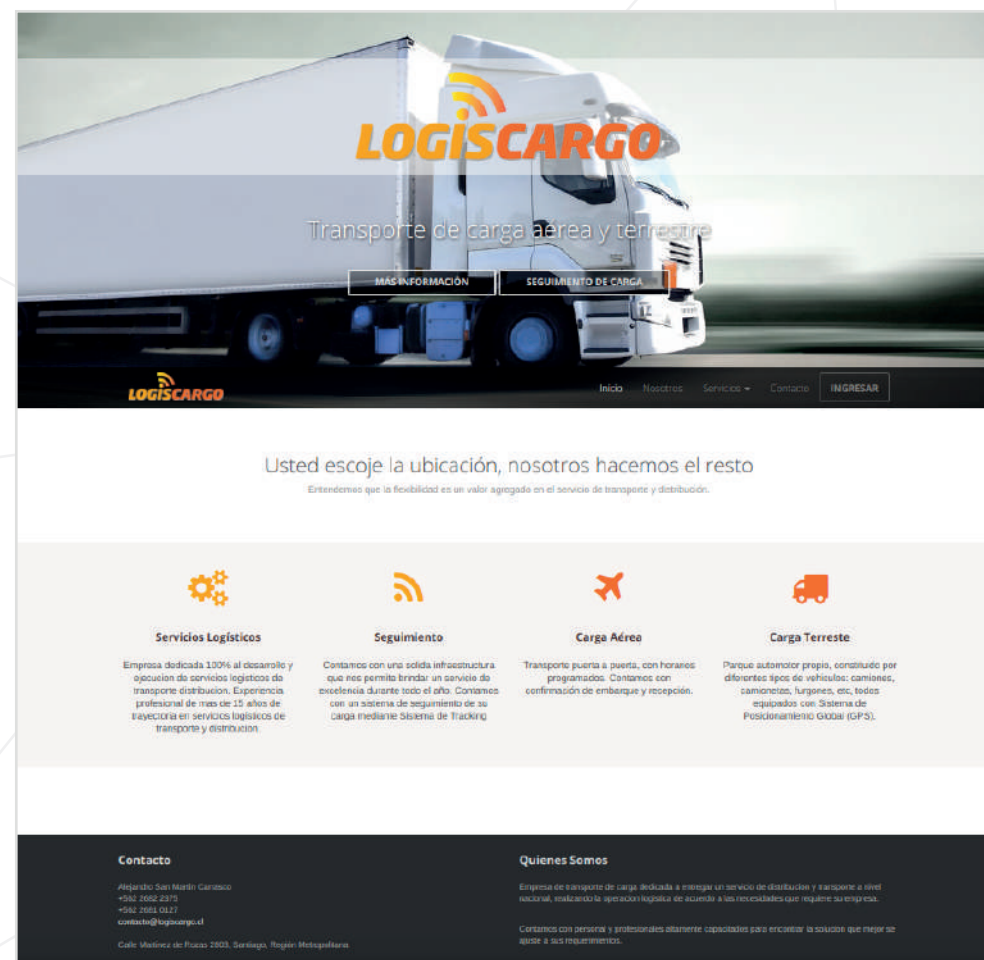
LOGISCARGO

Transporte de carga aérea y terrestre

MÁS INFORMACIÓN
SEGUIMIENTO DE CARGA

LOGISCARGO
Inicio Nosotros Servicios Contacto INGRESAR

Usted escoje la ubicación, nosotros hacemos el resto

Entendemos que la flexibilidad es un valor agregado en el servicio de transporte y distribución.

Servicios Logísticos

Empresa dedicada 100% al desarrollo y ejecucion de servicios logisticos de transporte distribucion. Experiencia profesional de mas de 15 años de trayectoria en servicios logisticos de transporte y distribucion.

Seguimiento

Contamos con una solida infraestructura que nos permite brindar un servicio de excelencia durante todo el año. Contamos con un sistema de seguimiento de su carga mediante Sistema de Tracking

Carga Aérea

Transporte puerta a puerta, con horarios programados. Contamos con confirmación de embarque y recepción.

Carga Terreste

Parque automotor propio, constituido por diferentes tipos de vehiculos: camiones, camionetas, furgones, etc, todos equipados con Sistema de Posicionamiento Global (GPS).

Contacto

Alejandro San Martín Carrasco
+562 2662 2375
+562 2681 0127
contacto@logiscargo.cl

Calle Martínez de Rozas 2803, Santiago, Región Metropolitana

Quienes Somos

Empresa de transporte de carga dedicada a entregar un servicio de distribucion y transporte a nivel nacional, realizando la operacion logistica de acuerdo a las necesidades que requiere su empresa.

Contamos con personal y profesionales altamente capacitados para encontrar la solucion que mejor se ajuste a sus requerimientos.